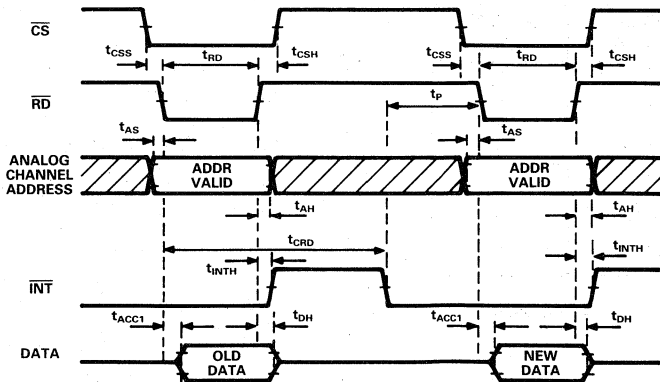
$\overline{CS}$

$t_{CSS}$ $t_{RD}$ $t_{CSH}$ $t_{CSS}$ $t_{RD}$ $t_{CSH}$

$\overline{RD}$

$t_P$

$t_{AS}$ $t_{AS}$

ANALOG CHANNEL ADDRESS

ADDR VALID

ADDR VALID

$t_{AH}$ $t_{AH}$

$t_{CRD}$

$t_{INTH}$

$t_{INTH}$

$\overline{INT}$

$t_{ACC1}$ $t_{DH}$ $t_{ACC1}$ $t_{DH}$

DATA

OLD DATA

NEW DATA